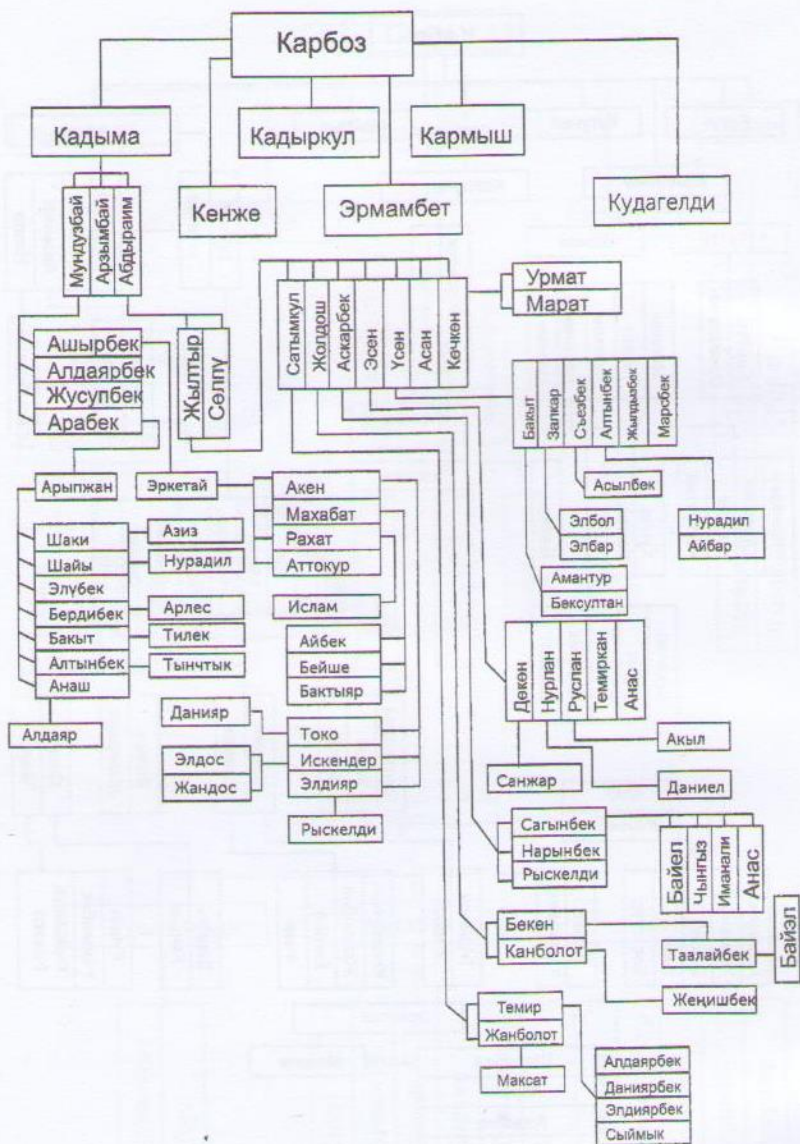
Карбоз

Кадыма

Кадыркул

Кармыш

Кенже

Эрмамбет

Кудагелди

Мундузбай
Арзымбай
Абдыраим

Сатымкул
Жолдош
Аскарбек
Эсен
Үсөн
Асан
Көчкөн

Урмат
Марат

Ашырбек
Алдаярбек
Жусупбек
Арабек

Жылтыр
Сөлпу

Бакыт
Залкар
Съезбек
Алтынбек
Жыпарбек
Марсбек

Асылбек

Арыпжан

Эркетай

Акен
Махабат
Рахат
Аттокур

Элбол
Элбар

Нурадил
Айбар

Шаки
Шайы
Элубек
Бердибек
Бакыт
Алтынбек
Анаш

Азиз
Нурадил

Арлес
Тилек
Тынчтык

Ислам

Амантур
Бексултан

Айбек
Бейше
Бактыяр

Дөкөн
Нурлан
Руслан
Темиркан
Анас

Алдаяр

Данияр

Токо
Искендер
Элдияр

Элдос
Жандос

Акыл

Санжар

Даниел

Рыскелди

Сагынбек
Нарынбек
Рыскелди

Байел
Чыңгыз
Иманали
Анас

Бекен
Канболот

Байэл

Таалайбек

Жеңишбек

Темир
Жанболот

Максат

Алдаярбек
Даниярбек
Элдиярбек
Сыймык